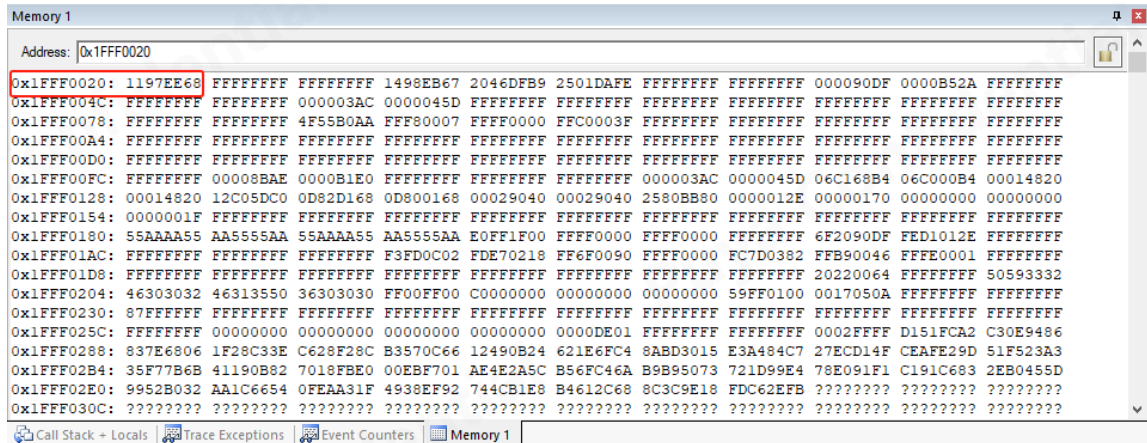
Memory 1

Address: 0x1FFF0020

0x1FFF0020: 1197EE68 FFFFFFFF FFFFFFFF 1498EB67 2046DFB9 2501DAFE FFFFFFFF FFFFFFFF 000090DF 0000B52A FFFFFFFF
0x1FFF004C: FFFFFFFF FFFFFFFF 000003AC 0000045D FFFFFFFF FFFFFFFF FFFFFFFF FFFFFFFF FFFFFFFF FFFFFFFF FFFFFFFF
0x1FFF0078: FFFFFFFF FFFFFFFF 4F55B0AA FFF80007 FFFF0000 FFC0003F FFFFFFFF FFFFFFFF FFFFFFFF FFFFFFFF FFFFFFFF
0x1FFF00A4: FFFFFFFF FFFFFFFF FFFFFFFF FFFFFFFF FFFFFFFF FFFFFFFF FFFFFFFF FFFFFFFF FFFFFFFF FFFFFFFF FFFFFFFF
0x1FFF00D0: FFFFFFFF FFFFFFFF FFFFFFFF FFFFFFFF FFFFFFFF FFFFFFFF FFFFFFFF FFFFFFFF FFFFFFFF FFFFFFFF FFFFFFFF
0x1FFF00FC: FFFFFFFF 00008BAE 0000B1E0 FFFFFFFF FFFFFFFF FFFFFFFF 000003AC 0000045D 06C168B4 06C000B4 00014820
0x1FFF0128: 00014820 12C05DC0 0D82D168 0D800168 00029040 00029040 2580BB80 0000012E 00000170 00000000 00000000
0x1FFF0154: 0000001F FFFFFFFF FFFFFFFF FFFFFFFF FFFFFFFF FFFFFFFF FFFFFFFF FFFFFFFF FFFFFFFF FFFFFFFF FFFFFFFF
0x1FFF0180: 55AAAA55 AA5555AA 55AAAA55 AA5555AA E0FF1F00 FFFF0000 FFFF0000 FFFFFFFF FFFFFFFF 6F2090DF FED1012E FFFFFFFF
0x1FFF01AC: FFFFFFFF FFFFFFFF FFFFFFFF F3FD0C02 FDE70218 FF6F0090 FFFF0000 FC7D0382 FFB90046 FFFE0001 FFFFFFFF
0x1FFF01D8: FFFFFFFF FFFFFFFF FFFFFFFF FFFFFFFF FFFFFFFF FFFFFFFF FFFFFFFF FFFFFFFF 20220064 FFFFFFFF 50593332
0x1FFF0204: 46303032 46313550 36303030 FF00FF00 C0000000 00000000 00000000 59FF0100 0017050A FFFFFFFF FFFFFFFF
0x1FFF0230: 87FFFFFF FFFFFFFF FFFFFFFF FFFFFFFF FFFFFFFF FFFFFFFF FFFFFFFF FFFFFFFF FFFFFFFF FFFFFFFF FFFFFFFF
0x1FFF025C: FFFFFFFF 00000000 00000000 00000000 00000000 0000DE01 FFFFFFFF FFFFFFFF 0002FFFF D151FCA2 C30E9486
0x1FFF0288: 837E6806 1F28C33E C628F28C B3570C66 12490B24 621E6FC4 8ABD3015 E3A484C7 27ECD14F CEAFE29D 51F523A3
0x1FFF02B4: 35F77B6B 41190B82 7018FBE0 00EBF701 AE4E2A5C B56FC46A B9B95073 721D99E4 78E091F1 C191C683 2EB0455D
0x1FFF02E0: 9952B032 AA1C6654 0FEAA31F 4938EF92 744CB1E8 B4612C68 8C3C9E18 FDC62EFB ???????? ???????? ????????
0x1FFF030C: ???????? ???????? ???????? ???????? ???????? ???????? ???????? ???????? ???????? ???????? ????????

Call Stack + Locals | Trace Exceptions | Event Counters | Memory 1